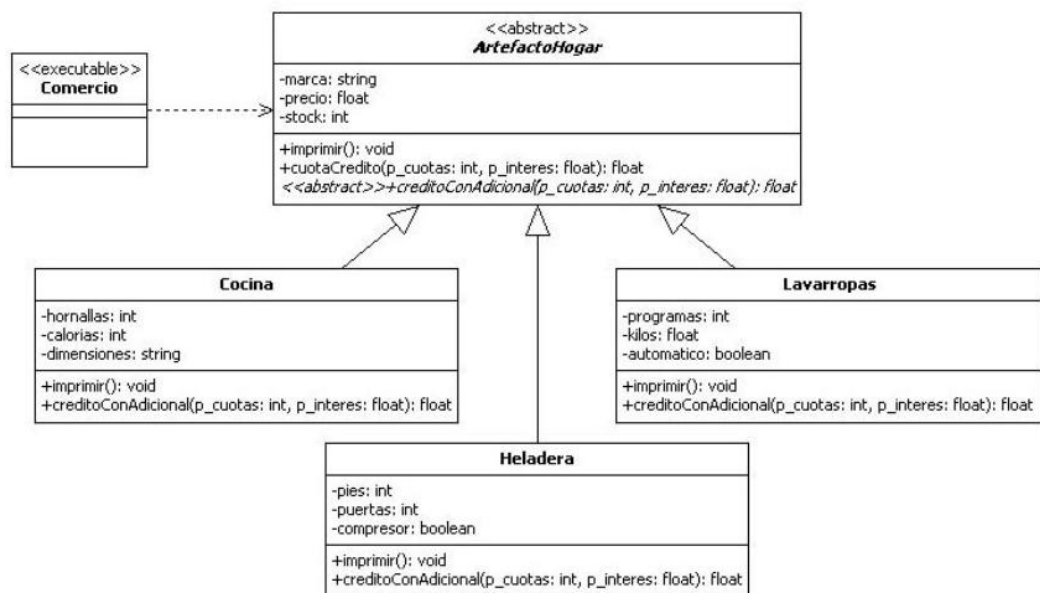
<<executable>>
Comercio

<<abstract>>
ArtefactoHogar

-marca: string
-precio: float
-stock: int

+imprimir(): void
+cuotaCredito(p_cuotas: int, p_interes: float): float
<<abstract>>+creditoConAdicional(p_cuotas: int, p_interes: float): float

Cocina

-hornallas: int
-calorias: int
-dimensiones: string

+imprimir(): void
+creditoConAdicional(p_cuotas: int, p_interes: float): float

Lavarropas

-programas: int
-kilos: float
-automatico: boolean

+imprimir(): void
+creditoConAdicional(p_cuotas: int, p_interes: float): float

Heladera

-pies: int
-puertas: int
-compresor: boolean

+imprimir(): void
+creditoConAdicional(p_cuotas: int, p_interes: float): float